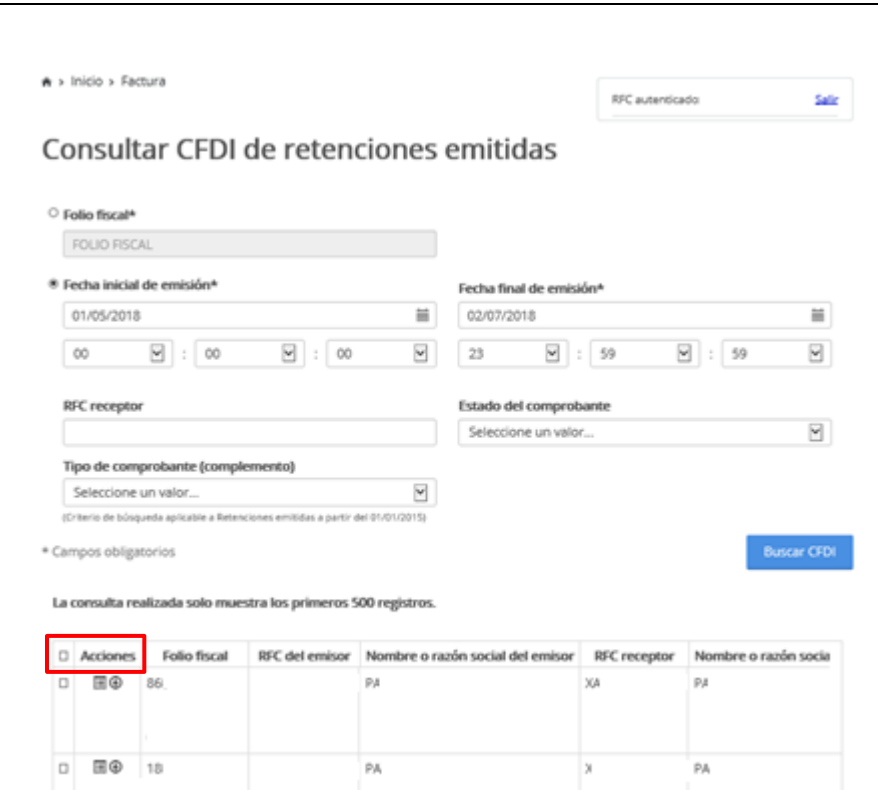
Inicio > Factura

RFC autenticado: Salir

Consultar CFDI de retenciones emitidas

Folio fiscal*

FOLIO FISCAL

Fecha inicial de emisión*

01/05/2018

00 : 00 : 00

Fecha final de emisión*

02/07/2018

23 : 59 : 59

RFC receptor

Estado del comprobante

Seleccione un valor...

Tipo de comprobante (complemento)

Seleccione un valor...

(Criterio de búsqueda aplicable a Retenciones emitidas a partir del 01/01/2015)

* Campos obligatorios

Buscar CFDI

La consulta realizada solo muestra los primeros 500 registros.

| | Acciones | Folio fiscal | RFC del emisor | Nombre o razón social del emisor | RFC receptor | Nombre o razón socia |
|---|---|---|---|---|---|---|
| | | 86 | | PA | XA | PA |
| | | 18 | | PA | X | PA |